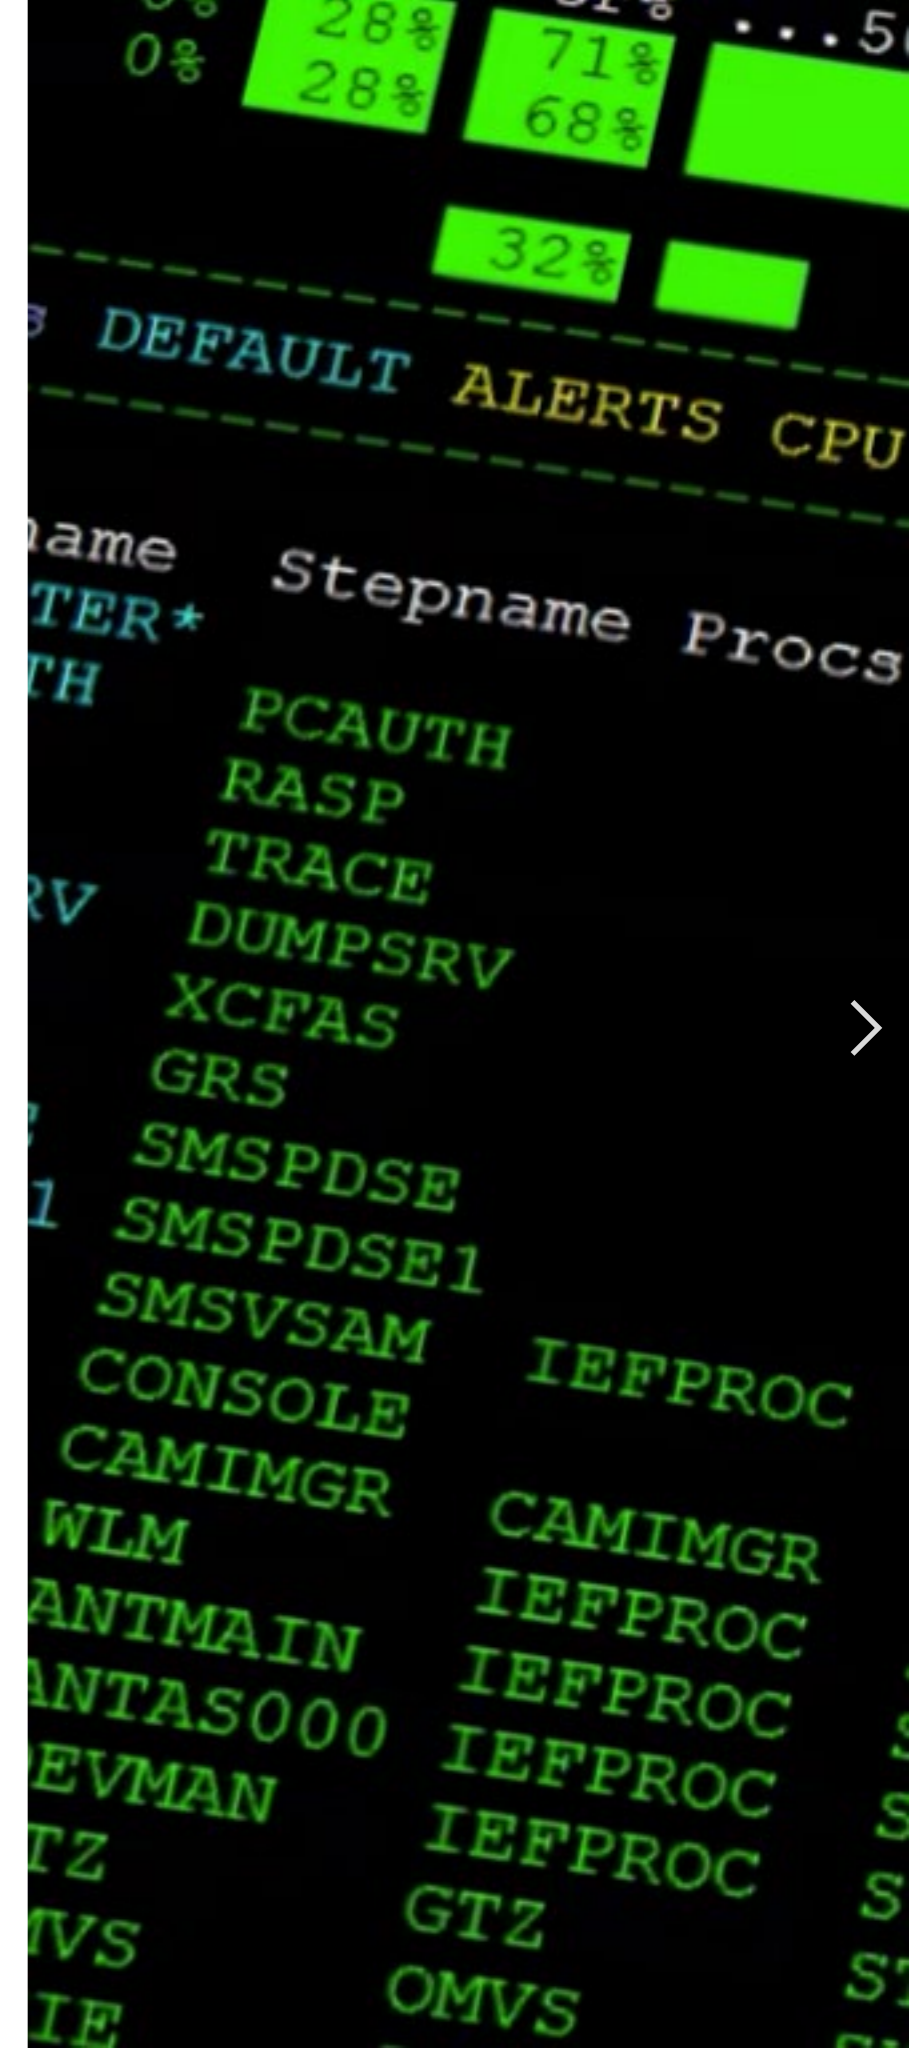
0%
28%
28%
71%
68%
...5
32%
DEFAULT ALERTS CPU
ame Stepname Procs
TER*
TH PCAUTH
RASP
TRACE
RV DUMPSRV
XCFAS
GRS
SMSPDSE
1 SMSPDSE1
SMSVSAM IEFPROC
CONSOLE
CAMIMGR CAMIMGR
WLM IEFPROC
ANTMAIN IEFPROC
ANTAS000 IEFPROC
EVMAN IEFPROC
TZ GTZ
VS OMVS
IE